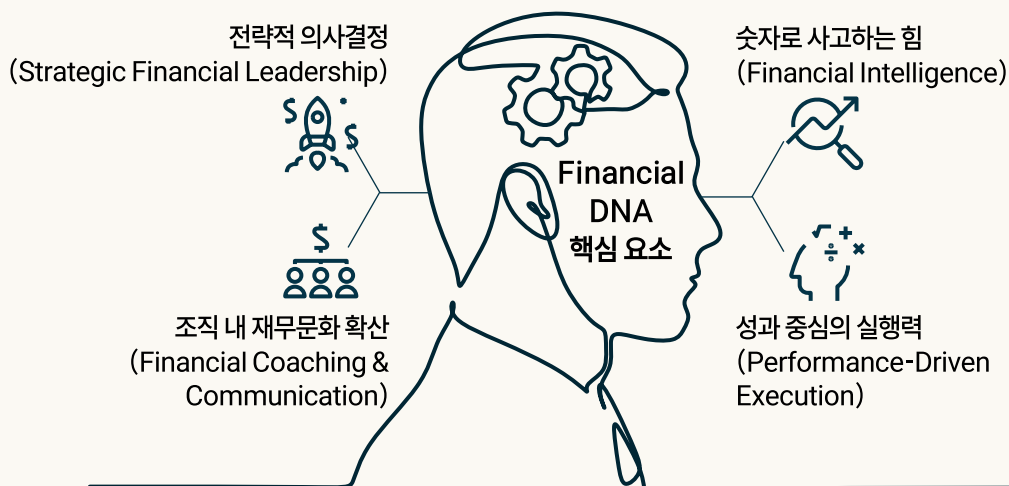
전략적 의사결정
(Strategic Financial Leadership)

숫자로 사고하는 힘
(Financial Intelligence)

Financial DNA 핵심 요소

조직 내 재무문화 확산
(Financial Coaching & Communication)

성과 중심의 실행력
(Performance-Driven Execution)